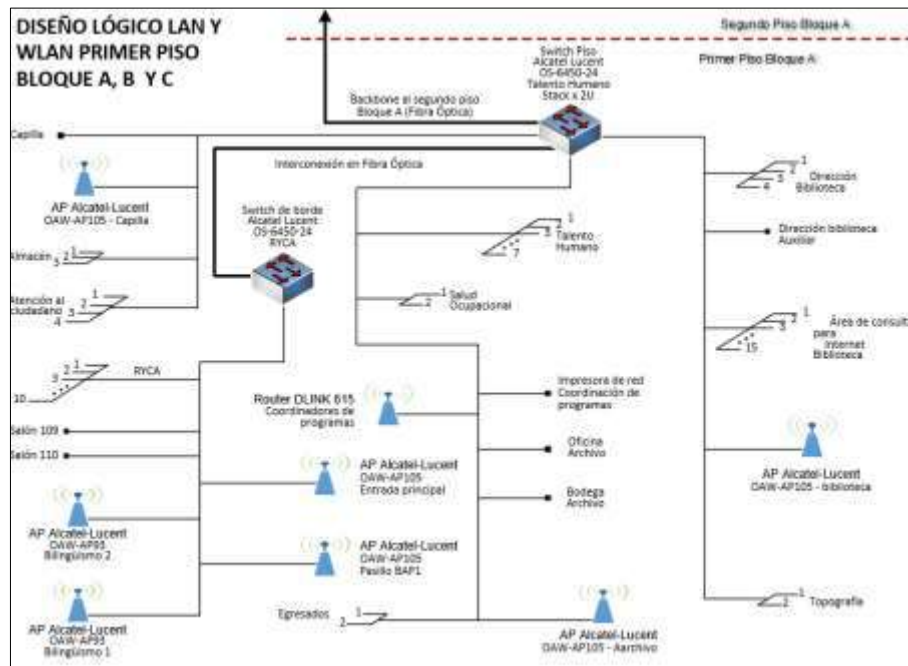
DISEÑO LÓGICO LAN Y WLAN PRIMER PISO BLOQUE A, B Y C

Segundo Piso Bloque A

Primer Piso Bloque A

Switch Piso
Alcatel Lucent
OS-6450-24
Talento Humano
Stack x 2U

Backbone al segundo piso
Bloque A (Fibra Óptica)

Capilla

AP Alcatel-Lucent
OAW-AP105 - Capilla

Interconexión en Fibra Óptica

Switch de borde
Alcatel Lucent
OS-6450-24
RYCA

Almacén 2 1

Atención al ciudadano 1 2 3 4

1 2 3 10 RYCA

Salón 109

Salón 110

AP Alcatel-Lucent
OAW-AP93
Bilingüismo 2

AP Alcatel-Lucent
OAW-AP93
Bilingüismo 1

1 3 7 Talento Humano

1 2 Salud Ocupacional

Router DLINK 615
Coordinadores de programas

AP Alcatel-Lucent
OAW-AP105
Entrada principal

AP Alcatel-Lucent
OAW-AP105
Pasillo BAP1

Egresados 1 2

Impresora de red
Coordinación de programas

Oficina Archivo

Bodega Archivo

AP Alcatel-Lucent
OAW-AP105 - Aarchivo

1 2 3 4 Dirección Biblioteca

Dirección biblioteca Auxiliar

1 2 3 15 Área de consult para Internet Biblioteca

AP Alcatel-Lucent
OAW-AP105 - biblioteca

1 2 Topografía